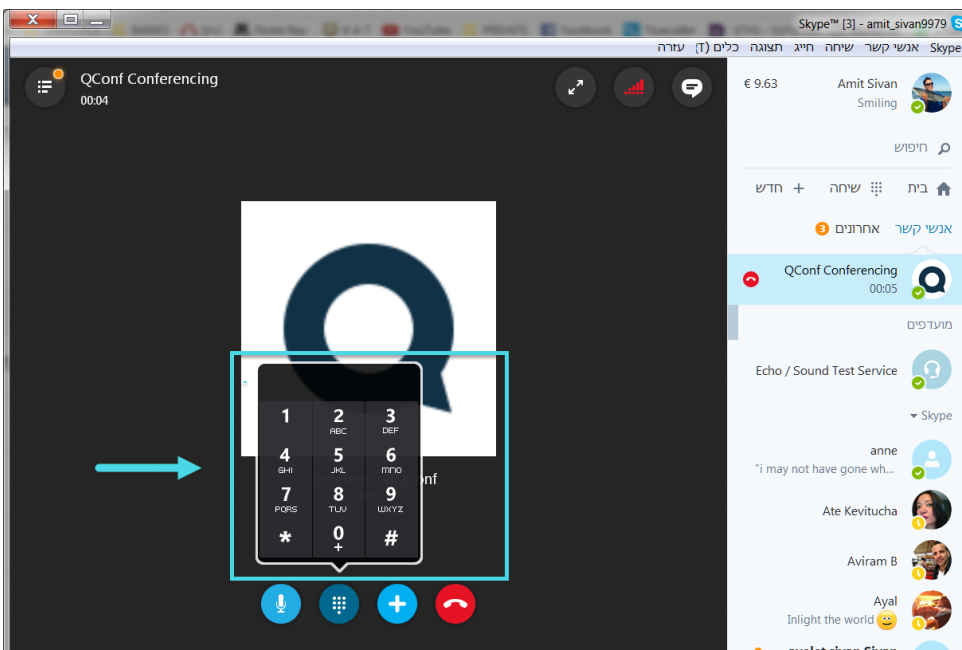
Skype™ [3] - amit_sivan9979

Skype אנשי קשר שיחה חייג תצוגה כלים (T) עזרה

QConf Conferencing
00:04

1
2 ABC
3 DEF
4 GHI
5 JKL
6 MNO
7 PQRS
8 TUV
9 WXYZ
*
0 +
#

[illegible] onf

€ 9.63
Amit Sivan
Smiling

חיפוש

בית
שיחה
חדש +

אנשי קשר
אחרונים 3

QConf Conferencing
00:05

מועדפים

Echo / Sound Test Service

Skype

anne
"i may not have gone wh...

Ate Kevitucha

Aviram B

Ayal
Inlight the world